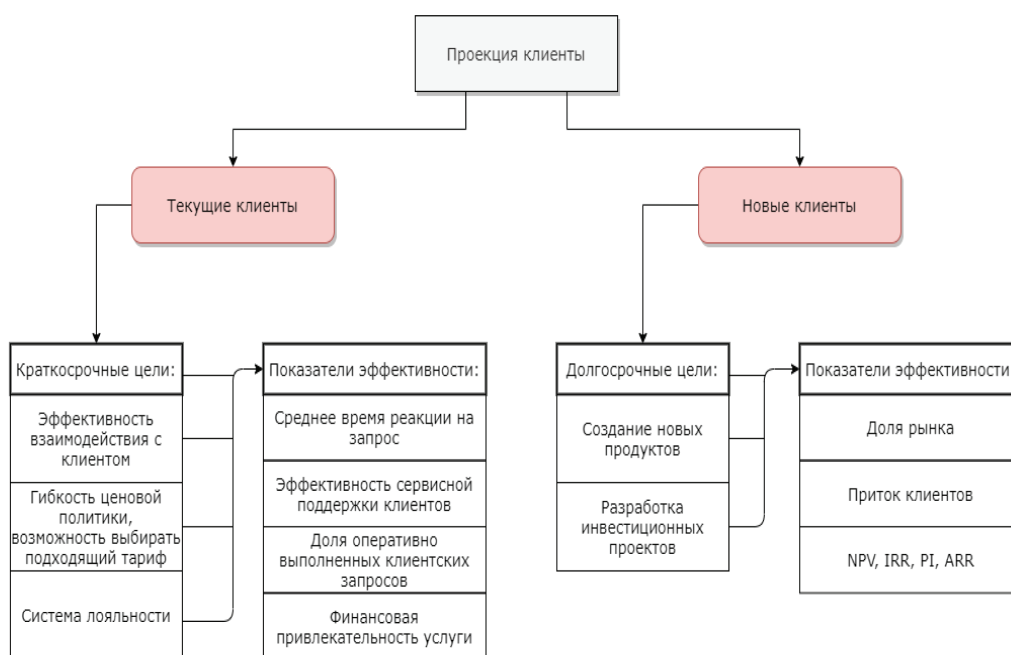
Проекция клиенты

Текущие клиенты

Новые клиенты

Краткосрочные цели:

Эффективность взаимодействия с клиентом

Гибкость ценовой политики, возможность выбирать подходящий тариф

Система лояльности

Показатели эффективности:

Среднее время реакции на запрос

Эффективность сервисной поддержки клиентов

Доля оперативно выполненных клиентских запросов

Финансовая привлекательность услуги

Долгосрочные цели:

Создание новых продуктов

Разработка инвестиционных проектов

Показатели эффективности

Доля рынка

Приток клиентов

NPV, IRR, PI, ARR